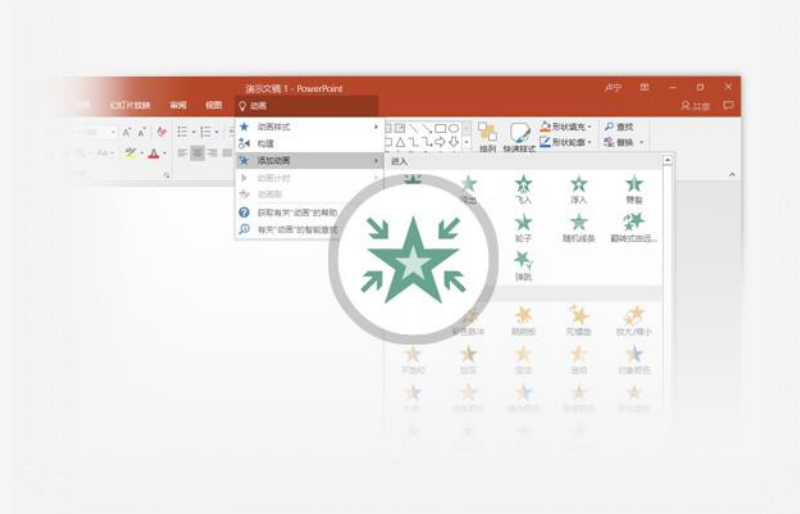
演示文稿 1 - PowerPoint

卢宁

幻灯片放映 审阅 视图 动画

共享

动画样式

构建

添加动画

动画计时

动画刷

获取有关"动画"的帮助

有关"动画"的智能查找

排列 快速样式

形状填充

形状轮廓

查找

替换

进入

淡出

飞入

浮入

劈裂

轮子

随机线条

翻转式由远...

弹跳

彩色脉冲

跷跷板

陀螺旋

放大/缩小

不饱和

加深

变淡

透明

对象颜色

补色

线条颜色

画笔颜色

波浪形

加粗闪烁